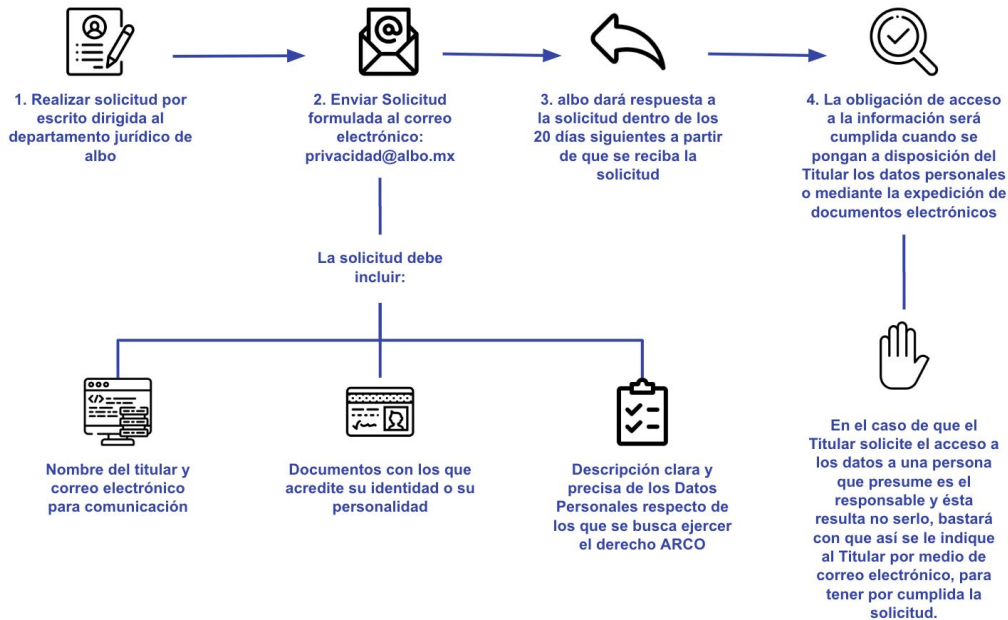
1. Realizar solicitud por escrito dirigida al departamento jurídico de albo

2. Enviar Solicitud formulada al correo electrónico: privacidad@albo.mx

3. albo dará respuesta a la solicitud dentro de los 20 días siguientes a partir de que se reciba la solicitud

4. La obligación de acceso a la información será cumplida cuando se pongan a disposición del Titular los datos personales o mediante la expedición de documentos electrónicos

La solicitud debe incluir:

Nombre del titular y correo electrónico para comunicación

Documentos con los que acredite su identidad o su personalidad

Descripción clara y precisa de los Datos Personales respecto de los que se busca ejercer el derecho ARCO

En el caso de que el Titular solicite el acceso a los datos a una persona que presume es el responsable y ésta resulta no serlo, bastará con que así se le indique al Titular por medio de correo electrónico, para tener por cumplida la solicitud.